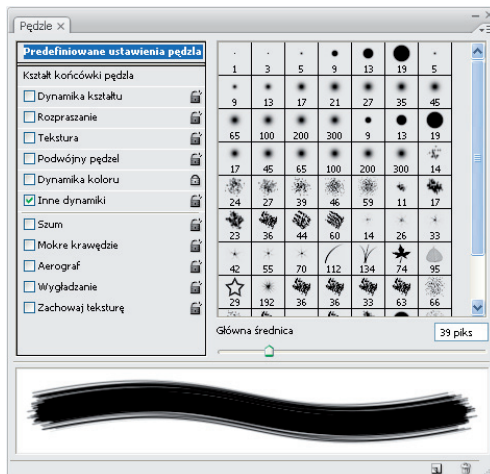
Pędzle ×

Predefiniowane ustawienia pędzla

Kształt końcówki pędzla

Dynamika kształtu

Rozpraszanie

Tekstura

Podwójny pędzel

Dynamika koloru

Inne dynamiki

Szum

Mokre krawędzie

Aerograf

Wygładzanie

Zachowaj teksturę

| 1 | 3 | 5 | 9 | 13 | 19 | 5 |
|---|---|---|---|---|---|---|
| 9 | 13 | 17 | 21 | 27 | 35 | 45 |
| 65 | 100 | 200 | 300 | 9 | 13 | 19 |
| 17 | 45 | 65 | 100 | 200 | 300 | 14 |
| 24 | 27 | 39 | 46 | 59 | 11 | 17 |
| 23 | 36 | 44 | 60 | 14 | 26 | 33 |
| 42 | 55 | 70 | 112 | 134 | 74 | 95 |
| 29 | 192 | 36 | 36 | 33 | 63 | 66 |

Główna średnica

39 piks